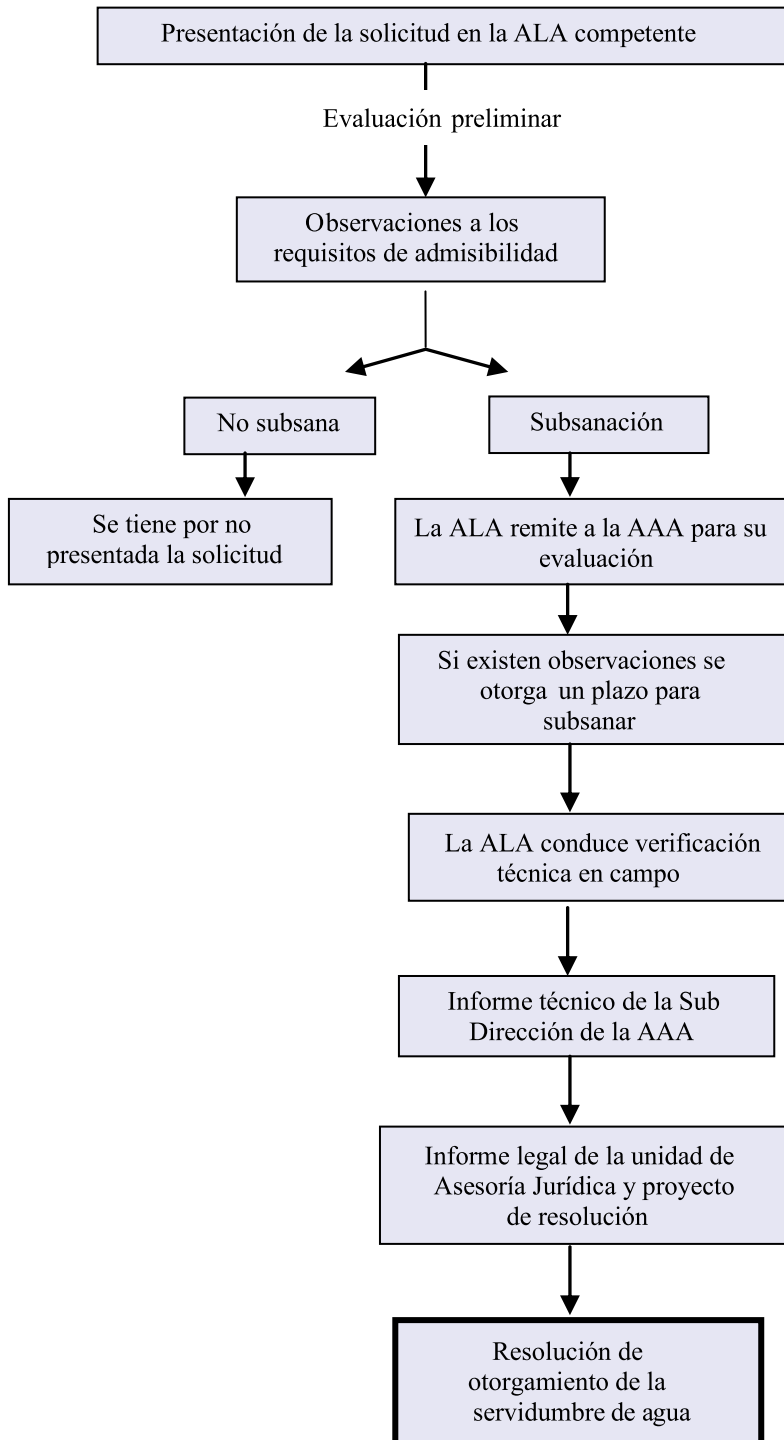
Presentación de la solicitud en la ALA competente

Evaluación preliminar

Observaciones a los requisitos de admisibilidad

No subsana

Se tiene por no presentada la solicitud

Subsanación

La ALA remite a la AAA para su evaluación

Si existen observaciones se otorga un plazo para subsanar

La ALA conduce verificación técnica en campo

Informe técnico de la Sub Dirección de la AAA

Informe legal de la unidad de Asesoría Jurídica y proyecto de resolución

Resolución de otorgamiento de la servidumbre de agua